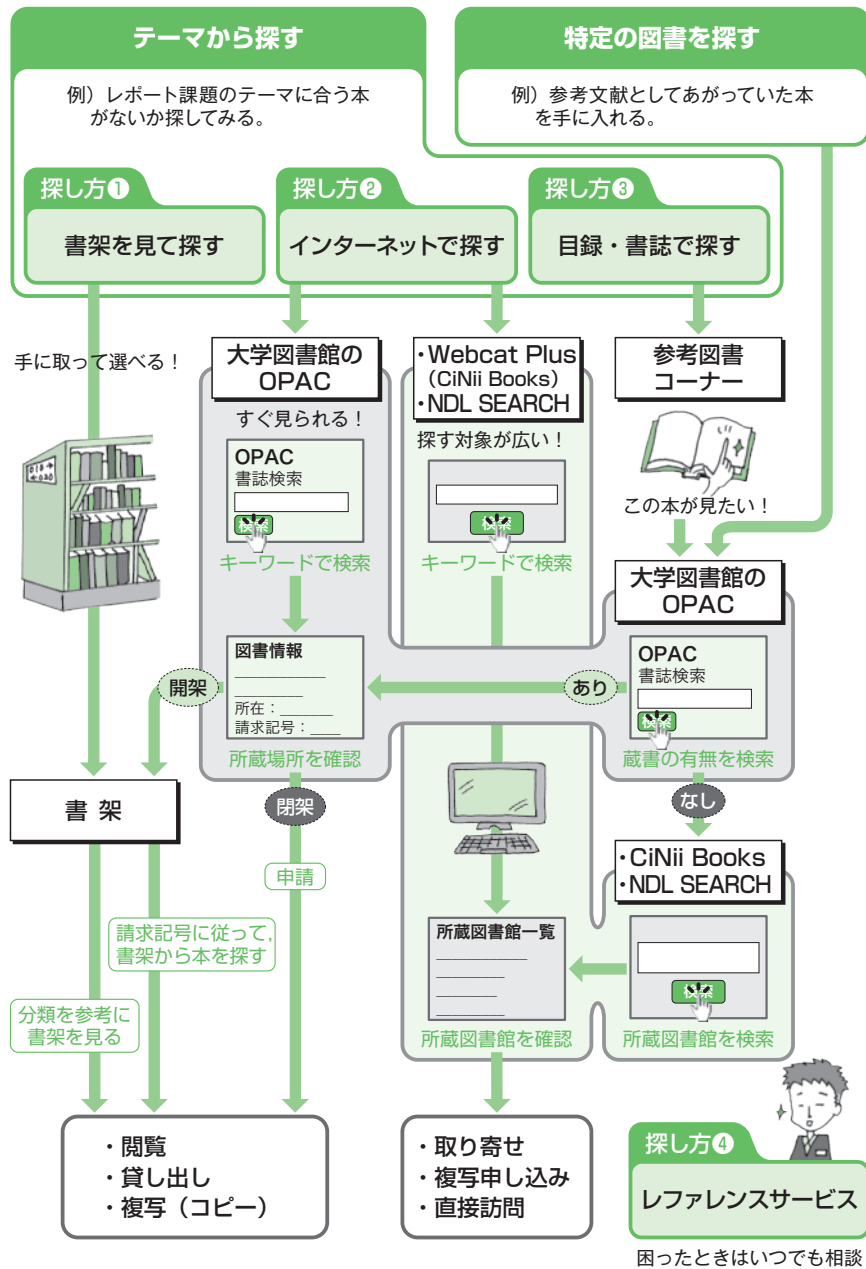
テーマから探す

例）レポート課題のテーマに合う本がないか探してみる。

特定の図書を探す

例）参考文献としてあがっていた本を手に入れる。

探し方❶

書架を見て探す

探し方❷

インターネットで探す

探し方❸

目録・書誌で探す

手に取って選べる！

大学図書館のOPAC

すぐ見られる！

OPAC
書誌検索

検索

キーワードで検索

・Webcat Plus
（CiNii Books）
・NDL SEARCH

探す対象が広い！

検索

キーワードで検索

参考図書コーナー

この本が見たい！

大学図書館のOPAC

OPAC
書誌検索

検索

蔵書の有無を検索

図書情報
所在：
請求記号：

所蔵場所を確認

開架

あり

なし

閉架

書 架

申請

・CiNii Books
・NDL SEARCH

請求記号に従って，書架から本を探す

所蔵図書館一覧

検索

分類を参考に書架を見る

所蔵図書館を確認

所蔵図書館を検索

・閲覧
・貸し出し
・複写（コピー）

・取り寄せ
・複写申し込み
・直接訪問

探し方❹

レファレンスサービス

困ったときはいつでも相談